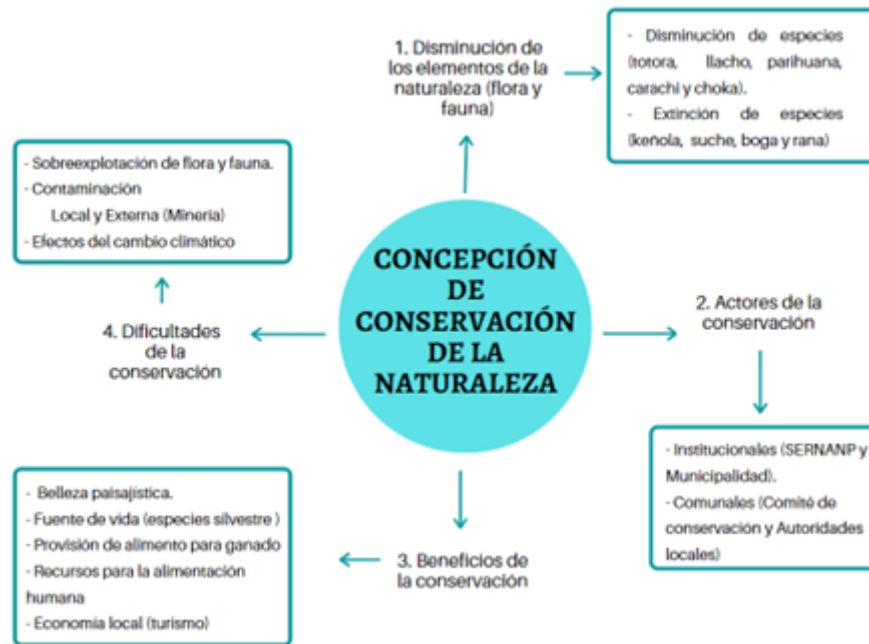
1. Disminución de los elementos de la naturaleza (flora y fauna)

- Disminución de especies (totora, llacho, parihuana, carachi y choka).
- Extinción de especies (keñola, suche, boga y rana)

- Sobreexplotación de flora y fauna.
- Contaminación
Local y Externa (Mineria)
- Efectos del cambio climático

CONCEPCIÓN DE CONSERVACIÓN DE LA NATURALEZA

4. Dificultades de la conservación

2. Actores de la conservación

- Institucionales (SERNANP y Municipalidad).
- Comunales (Comité de conservación y Autoridades locales)

- Belleza paisajística.
- Fuente de vida (especies silvestre )
- Provisión de alimento para ganado
- Recursos para la alimentación humana
- Economía local (turismo)

3. Beneficios de la conservación